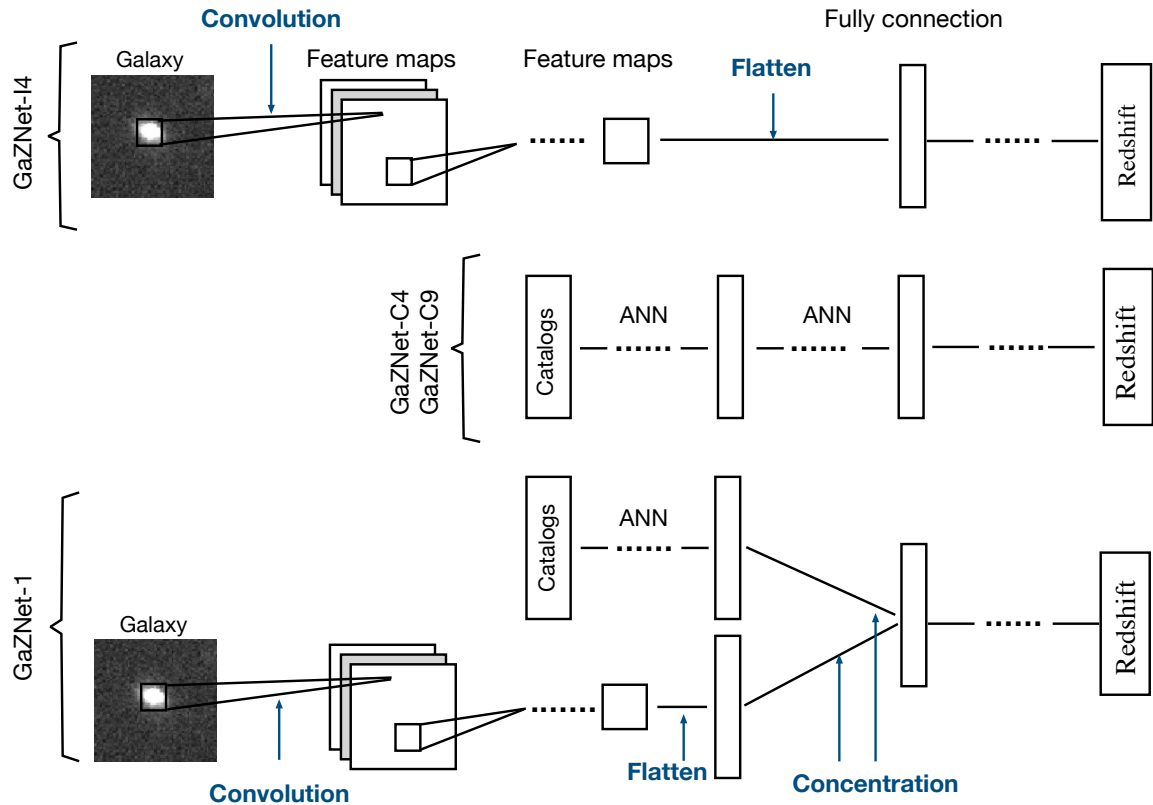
Convolution

Fully connection

GaZNet-I4

Galaxy

Feature maps

Feature maps

Flatten

Redshift

GaZNet-C4
GaZNet-C9

Catalogs

ANN

ANN

Redshift

GaZNet-1

Catalogs

ANN

Galaxy

Redshift

Convolution

Flatten

Concentration